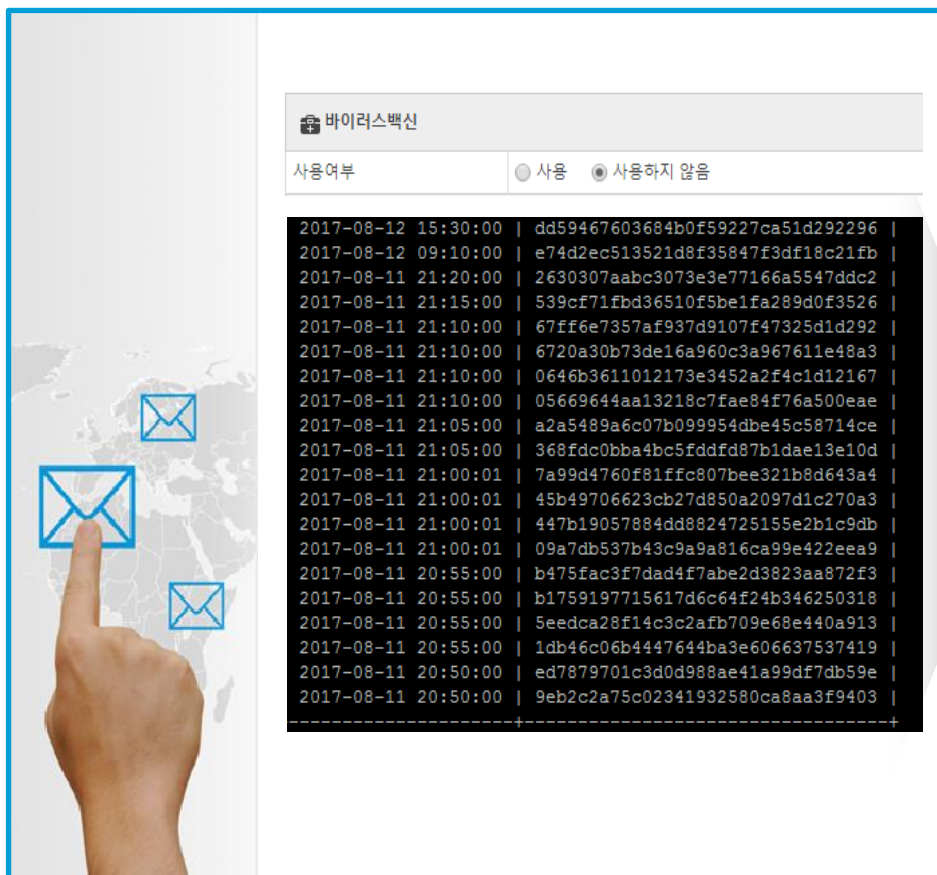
바이러스백신

사용여부 사용 사용하지 않음

2017-08-12 15:30:00 | dd59467603684b0f59227ca51d292296 |
2017-08-12 09:10:00 | e74d2ec513521d8f35847f3df18c21fb |
2017-08-11 21:20:00 | 2630307aabc3073e3e77166a5547ddc2 |
2017-08-11 21:15:00 | 539cf71fbd36510f5be1fa289d0f3526 |
2017-08-11 21:10:00 | 67ff6e7357af937d9107f47325d1d292 |
2017-08-11 21:10:00 | 6720a30b73de16a960c3a967611e48a3 |
2017-08-11 21:10:00 | 0646b3611012173e3452a2f4c1d12167 |
2017-08-11 21:10:00 | 05669644aa13218c7fae84f76a500eae |
2017-08-11 21:05:00 | a2a5489a6c07b099954dbe45c58714ce |
2017-08-11 21:05:00 | 368fdc0bba4bc5fddfd87b1dae13e10d |
2017-08-11 21:00:01 | 7a99d4760f81ffc807bee321b8d643a4 |
2017-08-11 21:00:01 | 45b49706623cb27d850a2097d1c270a3 |
2017-08-11 21:00:01 | 447b19057884dd8824725155e2b1c9db |
2017-08-11 21:00:01 | 09a7db537b43c9a9a816ca99e422eea9 |
2017-08-11 20:55:00 | b475fac3f7dad4f7abe2d3823aa872f3 |
2017-08-11 20:55:00 | b1759197715617d6c64f24b346250318 |
2017-08-11 20:55:00 | 5eedca28f14c3c2afb709e68e440a913 |
2017-08-11 20:55:00 | 1db46c06b4447644ba3e606637537419 |
2017-08-11 20:50:00 | ed7879701c3d0d988ae41a99df7db59e |
2017-08-11 20:50:00 | 9eb2c2a75c02341932580ca8aa3f9403 |
---------------------+----------------------------------+